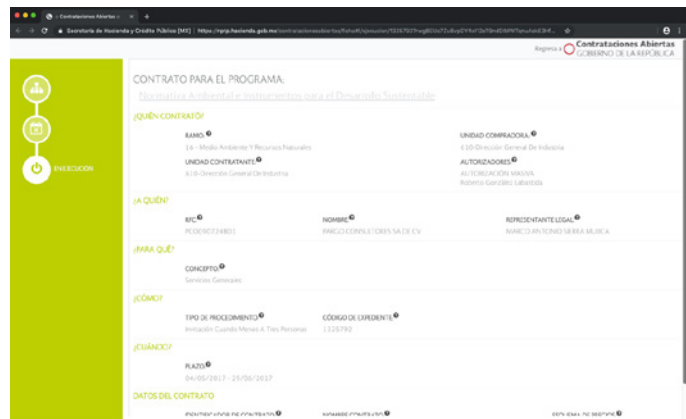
Contrataciones Abiertas ×

Secretaría de Hacienda y Crédito Público [MX] | https://rpip.hacienda.gob.mx/contratacionesabiertas/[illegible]

Regresa a Contrataciones Abiertas GOBIERNO DE LA REPÚBLICA

EJECUCION

CONTRATO PARA EL PROGRAMA:

Normativa Ambiental e Instrumentos para el Desarrollo Sustentable

¡QUIÉN CONTRATÓ?

RAMO:
16 - Medio Ambiente Y Recursos Naturales

UNIDAD COMPRADORA:
610-Dirección General De Industria

UNIDAD CONTRATANTE:
610-Dirección General De Industria

AUTORIZADORES:
AUTORIZACIÓN MASIVA
Roberto González Labastida

¡A QUIÉN?

RFC:
PCO090724801

NOMBRE:
PARGO CONSULTORES SA DE CV

REPRESENTANTE LEGAL:
MARCO ANTONIO SIERRA MUJICA

¡PARA QUÉ?

CONCEPTO:
Servicios Generales

¡CÓMO?

TIPO DE PROCEDIMIENTO:
Invitación Cuando Menos A Tres Personas

CÓDIGO DE EXPEDIENTE:
1326790

¡CUÁNDO?

PLAZO:
04/05/2017 - 29/06/2017

DATOS DEL CONTRATO

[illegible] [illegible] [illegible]